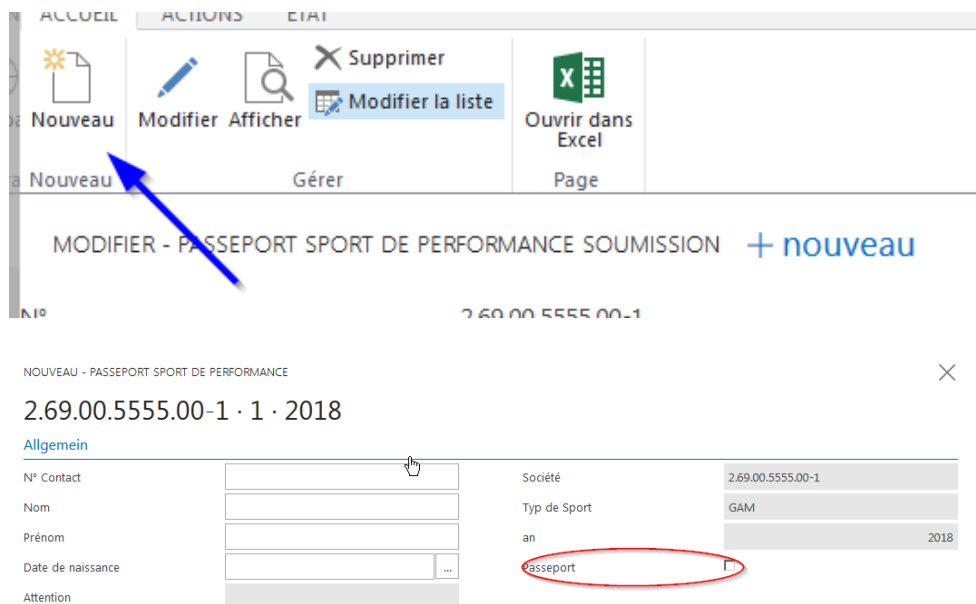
ACCUEIL ACTIONS ÉTAT

Nouveau

Modifier Afficher

Supprimer

Modifier la liste

Ouvrir dans Excel

Nouveau

Gérer

Page

MODIFIER - PASSEPORT SPORT DE PERFORMANCE SOUMISSION + nouveau

N° 2.69.00.5555.00-1

NOUVEAU - PASSEPORT SPORT DE PERFORMANCE

2.69.00.5555.00-1 · 1 · 2018

Allgemein

N° Contact

Nom

Prénom

Date de naissance ...

Attention

Société 2.69.00.5555.00-1

Typ de Sport GAM

an 2018

Passeport